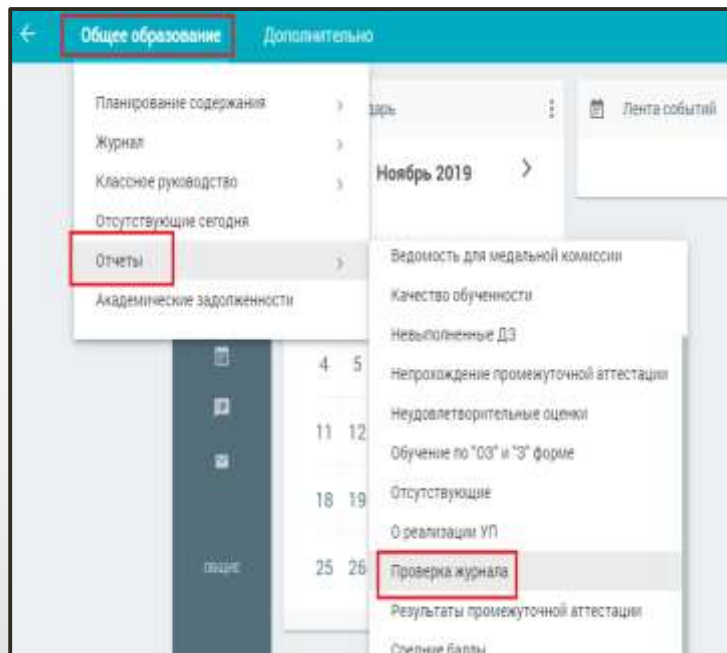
Общее образование Дополнительно

Планирование содержания
Журнал
Классное руководство
Отсутствующие сегодня
Отчеты
Академические задолженности

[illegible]дарь
Ноябрь 2019

Лента событий

4 5
11 12
18 19
25 26

общие

Ведомость для медальной комиссии
Качество обученности
Невыполненные ДЗ
Непрохождение промежуточной аттестации
Неудовлетворительные оценки
Обучение по "ОЗ" и "З" форме
Отсутствующие
О реализации УП
Проверка журнала
Результаты промежуточной аттестации
Средние баллы